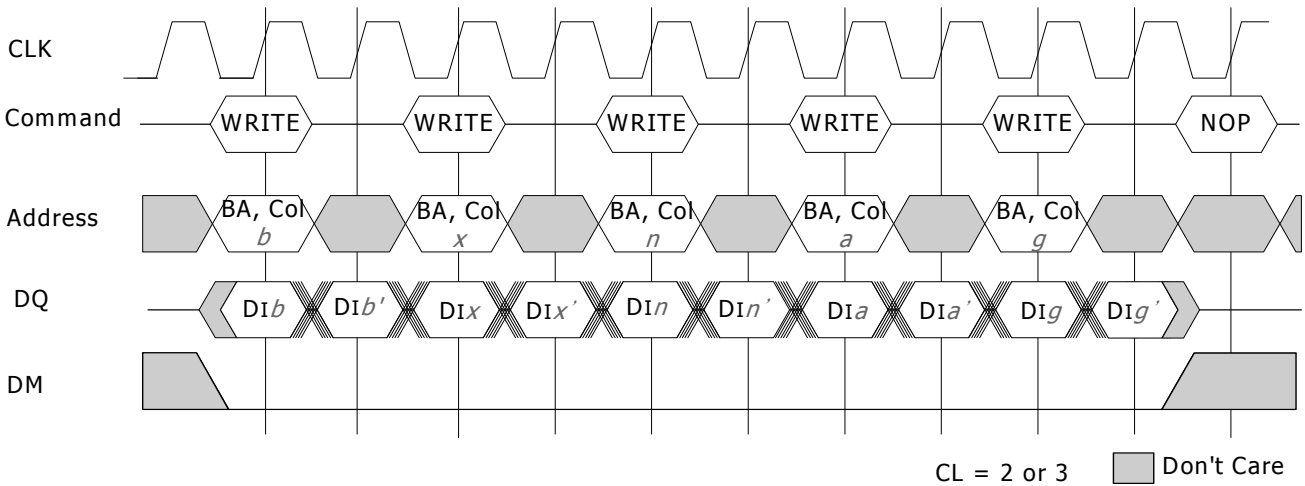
CLK

Command WRITE WRITE WRITE WRITE WRITE NOP

Address BA, Col $b$ BA, Col $x$ BA, Col $n$ BA, Col $a$ BA, Col $g$

DQ DI$b$ DI$b'$ DI$x$ DI$x'$ DI$n$ DI$n'$ DI$a$ DI$a'$ DI$g$ DI$g'$

DM

CL = 2 or 3 Don't Care